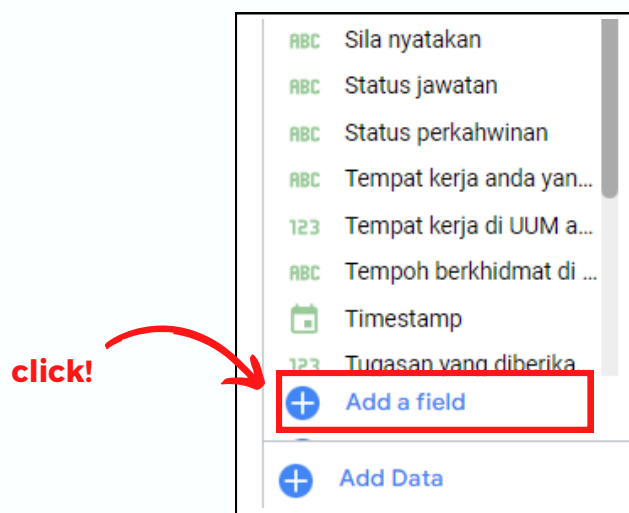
click!

ABC Sila nyatakan
ABC Status jawatan
ABC Status perkahwinan
ABC Tempat kerja anda yan...
123 Tempat kerja di UUM a...
ABC Tempoh berkhidmat di ...
Timestamp
123 Tugasan yang diberika
Add a field
Add Data